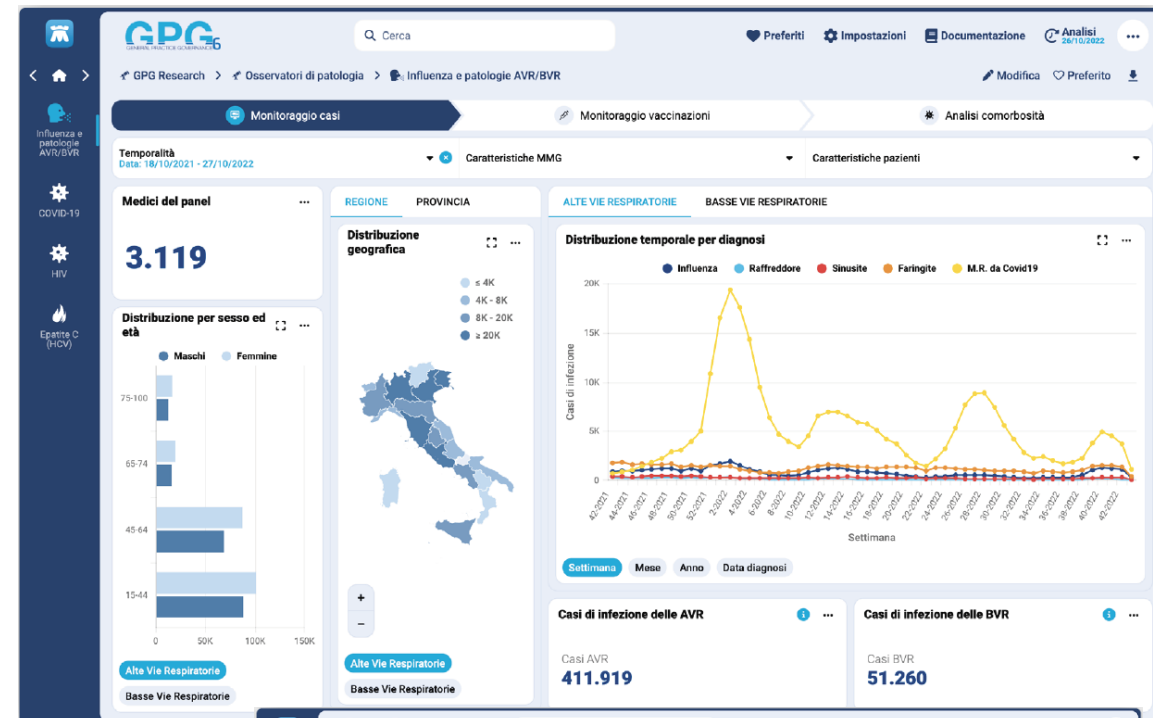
GPG
GENERAL PRACTICE GOVERNANCE

Cerca

Preferiti
Impostazioni
Documentazione
Analisi 26/10/2022
...

GPG Research > Osservatori di patologia > Influenza e patologie AVR/BVR

Modifica
Preferito

Influenza e patologie AVR/BVR
COVID-19
HIV
Epatite C (HCV)

Monitoraggio casi
Monitoraggio vaccinazioni
Analisi comorbosità

Temporalità
Data: 18/10/2021 - 27/10/2022
Caratteristiche MMG
Caratteristiche pazienti

Medici del panel
...
3.119

Distribuzione per sesso ed età
...
Maschi
Femmine
75-100
65-74
45-64
15-44
0
50K
100K
150K
Alte Vie Respiratorie
Basse Vie Respiratorie

REGIONE
PROVINCIA
Distribuzione geografica
...
≤ 4K
4K - 8K
8K - 20K
≥ 20K
+
−
Alte Vie Respiratorie
Basse Vie Respiratorie

ALTE VIE RESPIRATORIE
BASSE VIE RESPIRATORIE
Distribuzione temporale per diagnosi
...
Influenza
Raffreddore
Sinusite
Faringite
M.R. da Covid19
20K
15K
10K
5K
0
Casi di infezione
42-2021
44-2021
46-2021
48-2021
50-2021
52-2021
2-2022
4-2022
6-2022
8-2022
10-2022
12-2022
14-2022
16-2022
18-2022
20-2022
22-2022
24-2022
26-2022
28-2022
30-2022
32-2022
34-2022
36-2022
38-2022
40-2022
42-2022
Settimana
Settimana
Mese
Anno
Data diagnosi

Casi di infezione delle AVR
...
Casi AVR
411.919

Casi di infezione delle BVR
...
Casi BVR
51.260